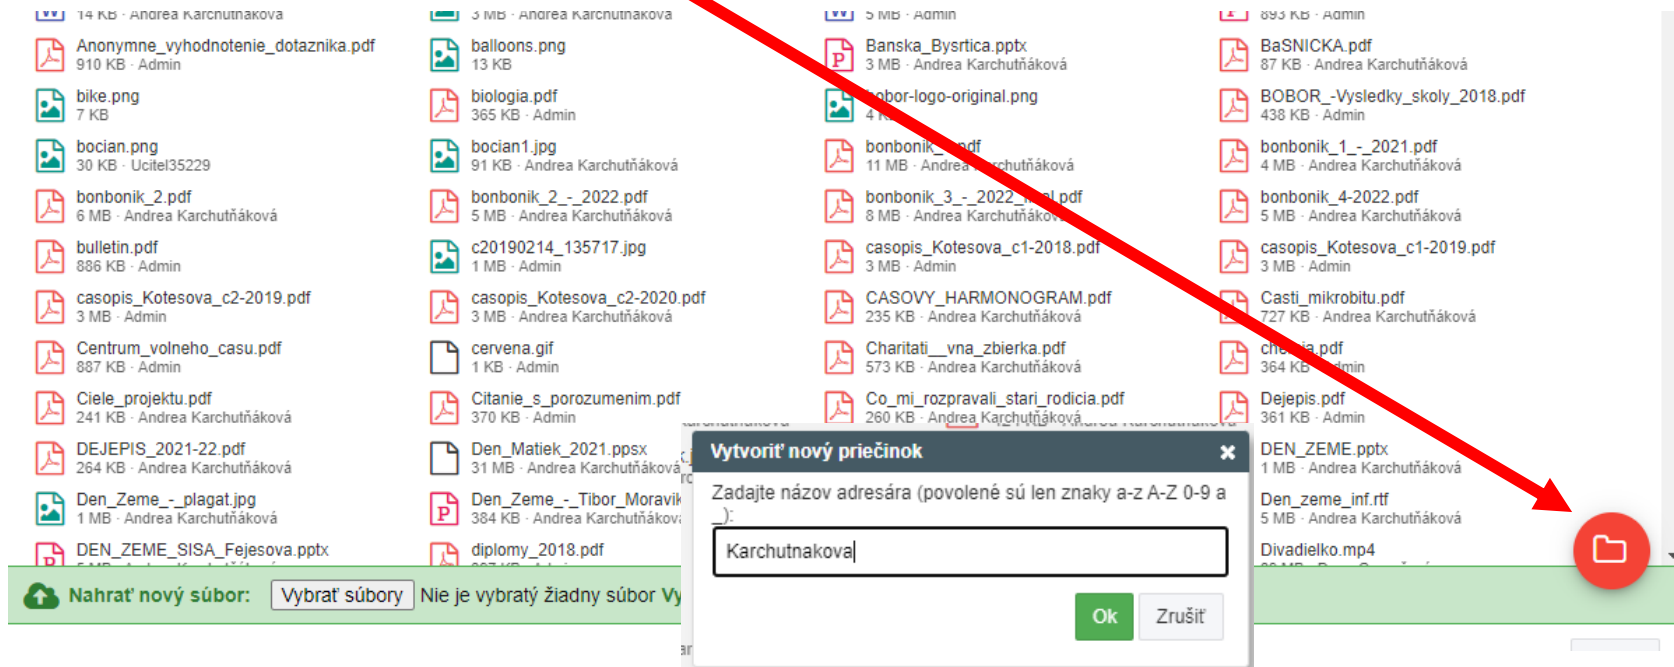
14 KB · Andrea Karchutnakova
3 MB · Andrea Karchutnakova
5 MB · Admin
893 KB · Admin

Anonymne_vyhodnotenie_dotaznika.pdf
910 KB · Admin

balloons.png
13 KB

Banska_Bysrtica.pptx
3 MB · Andrea Karchutňáková

BaSNICKA.pdf
87 KB · Andrea Karchutňáková

bike.png
7 KB

biologia.pdf
365 KB · Admin

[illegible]obor-logo-original.png
4 K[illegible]

BOBOR_-Vysledky_skoly_2018.pdf
438 KB · Admin

bocian.png
30 KB · Ucitel35229

bocian1.jpg
91 KB · Andrea Karchutňáková

bonbonik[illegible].pdf
11 MB · Andrea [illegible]rchutňáková

bonbonik_1_-_2021.pdf
4 MB · Andrea Karchutňáková

bonbonik_2.pdf
6 MB · Andrea Karchutňáková

bonbonik_2_-_2022.pdf
5 MB · Andrea Karchutňáková

bonbonik_3_-_2022_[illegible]l.pdf
8 MB · Andrea Karchutňáko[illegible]

bonbonik_4-2022.pdf
5 MB · Andrea Karchutňáková

bulletin.pdf
886 KB · Admin

c20190214_135717.jpg
1 MB · Admin

casopis_Kotesova_c1-2018.pdf
3 MB · Admin

casopis_Kotesova_c1-2019.pdf
3 MB · Admin

casopis_Kotesova_c2-2019.pdf
3 MB · Admin

casopis_Kotesova_c2-2020.pdf
3 MB · Andrea Karchutňáková

CASOVY_HARMONOGRAM.pdf
235 KB · Andrea Karchutňáková

Casti_mikrobitu.pdf
727 KB · Andrea Karchutňáková

Centrum_volneho_casu.pdf
887 KB · Admin

cervena.gif
1 KB · Admin

Charitati__vna_zbierka.pdf
573 KB · Andrea Karchutňáková

che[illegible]a.pdf
364 KB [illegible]dmin

Ciele_projektu.pdf
241 KB · Andrea Karchutňáková

Citanie_s_porozumenim.pdf
370 KB · Admin

Co_mi_rozpravali_stari_rodicia.pdf
260 KB · Andrea Karchutňáková

Dejepis.pdf
361 KB · Admin

DEJEPIS_2021-22.pdf
264 KB · Andrea Karchutňáková

Den_Matiek_2021.ppsx
31 MB · Andrea Karchutňáková

DEN_ZEME.pptx
1 MB · Andrea Karchutňáková

Den_Zeme_-_plagat.jpg
1 MB · Andrea Karchutňáková

Den_Zeme_-_Tibor_Moravik
384 KB · Andrea Karchutňákov

Den_zeme_inf.rtf
5 MB · Andrea Karchutňáková

DEN_ZEME_SISA_Fejesova.pptx

diplomy_2018.pdf

Divadielko.mp4

Vytvoriť nový priečinok
Zadajte názov adresára (povolené sú len znaky a-z A-Z 0-9 a _):
Karchutnakova
Ok
Zrušiť

Nahrať nový súbor: Vybrať súbory Nie je vybratý žiadny súbor Vy